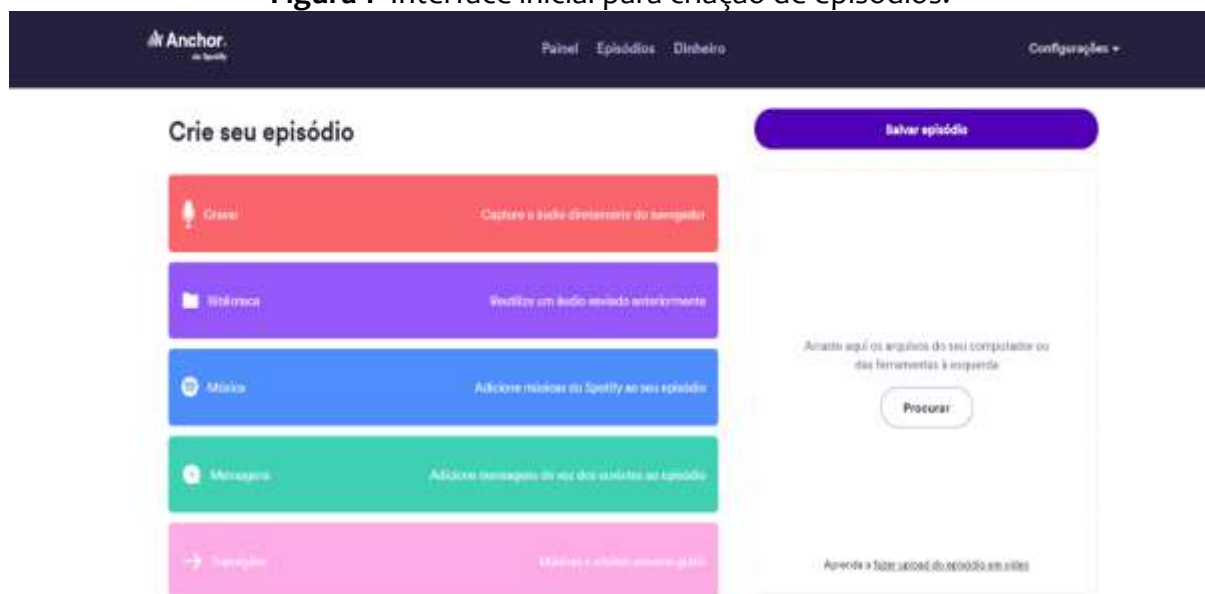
Figura 1- Interface inicial para criação de episódios.

Anchor
de Spotify

Painel Episódios Dinheiro

Configurações

Crie seu episódio

Salvar episódio

Gravar
Capture o áudio diretamente do navegador

Biblioteca
Reutilize um áudio enviado anteriormente

Música
Adicione músicas do Spotify ao seu episódio

Mensagens
Adicione mensagens de voz dos ouvintes ao episódio

Transições
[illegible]

Arraste aqui os arquivos do seu computador ou das ferramentas à esquerda

Procurar

Aprenda a fazer upload do episódio em vídeo